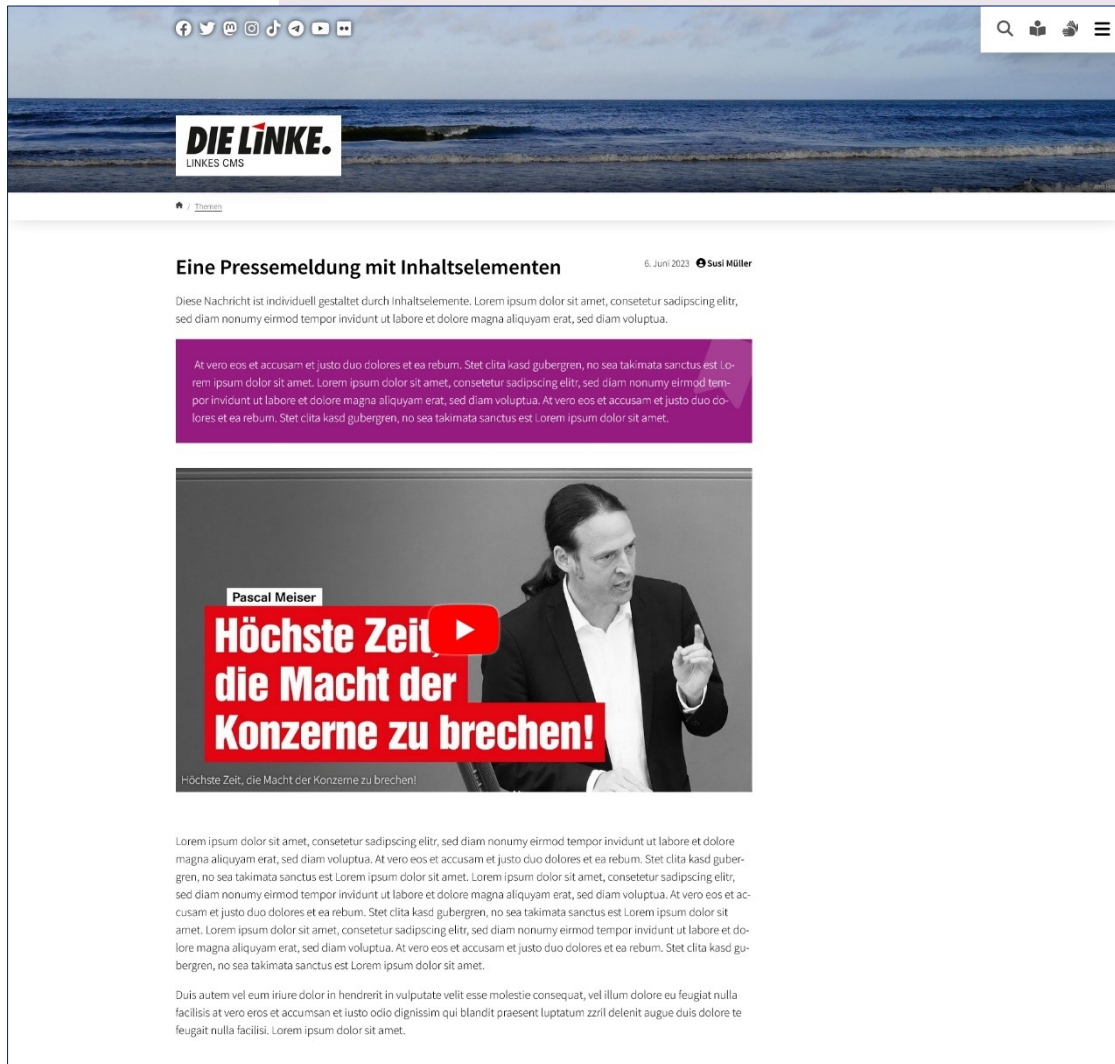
DIE LINKE.
LINKES CMS

/ Themen

Eine Pressemeldung mit Inhaltselementen

6. Juni 2023 Susi Müller

Diese Nachricht ist individuell gestaltet durch Inhaltselemente. Lorem ipsum dolor sit amet, consetetur sadipscing elitr, sed diam nonumy eirmod tempor invidunt ut labore et dolore magna aliquyam erat, sed diam voluptua.

At vero eos et accusam et justo duo dolores et ea rebum. Stet clita kasd gubergren, no sea takimata sanctus est Lorem ipsum dolor sit amet. Lorem ipsum dolor sit amet, consetetur sadipscing elitr, sed diam nonumy eirmod tempor invidunt ut labore et dolore magna aliquyam erat, sed diam voluptua. At vero eos et accusam et justo duo colores et ea rebum. Stet clita kasd gubergren, no sea takimata sanctus est Lorem ipsum dolor sit amet.

Pascal Meiser
Höchste Zeit, die Macht der Konzerne zu brechen!

Höchste Zeit, die Macht der Konzerne zu brechen!

Lorem ipsum dolor sit amet, consetetur sadipscing elitr, sed diam nonumy eirmod tempor invidunt ut labore et dolore magna aliquyam erat, sed diam voluptua. At vero eos et accusam et justo duo dolores et ea rebum. Stet clita kasd gubergren, no sea takimata sanctus est Lorem ipsum dolor sit amet. Lorem ipsum dolor sit amet, consetetur sadipscing elitr, sed diam nonumy eirmod tempor invidunt ut labore et dolore magna aliquyam erat, sed diam voluptua. At vero eos et accusam et justo duo dolores et ea rebum. Stet clita kasd gubergren, no sea takimata sanctus est Lorem ipsum dolor sit amet. Lorem ipsum dolor sit amet, consetetur sadipscing elitr, sed diam nonumy eirmod tempor invidunt ut labore et dolore magna aliquyam erat, sed diam voluptua. At vero eos et accusam et justo duo dolores et ea rebum. Stet clita kasd gubergren, no sea takimata sanctus est Lorem ipsum dolor sit amet.

Duis autem vel eum iriure dolor in hendrerit in vulputate velit esse molestie consequat, vel illum dolore eu feugiat nulla facilisis at vero eros et accumsan et iusto odio dignissim qui blandit praesent luptatum zzril delenit augue duis dolore te feugait nulla facilisi. Lorem ipsum dolor sit amet.